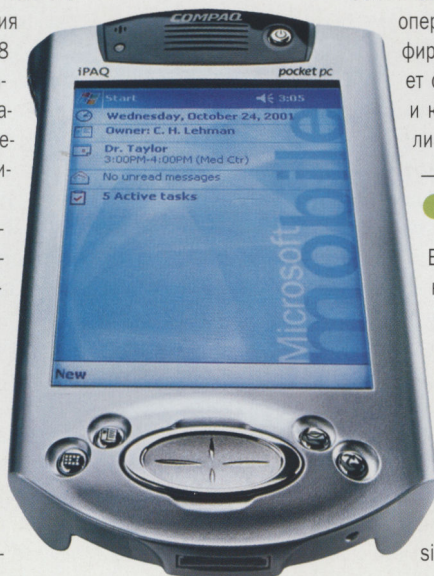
ия
8
-
а-
е-
и-
-
-
-

COMPAQ
iPAQ
pocket pc
Start
3:05
Wednesday, October 24, 2001
Owner: C. H. Lehman
Dr. Taylor
3:00PM-4:00PM (Med Ctr)
No unread messages
5 Active tasks
Microsoft mobile
New

опер
фир
ет с
и н
ли
—
В
к
si